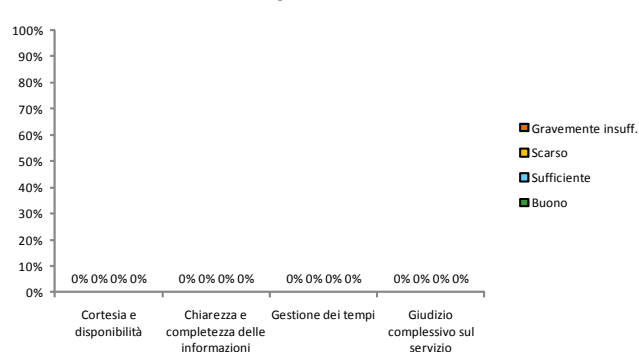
100%
90%
80%
70%
60%
50%
40%
30%
20%
10%
0%

0% 0% 0% 0%
0% 0% 0% 0%
0% 0% 0% 0%
0% 0% 0% 0%

Cortesia e disponibilità
Chiarezza e completezza delle informazioni
Gestione dei tempi
Giudizio complessivo sul servizio

Gravemente insuff.
Scarso
Sufficiente
Buono